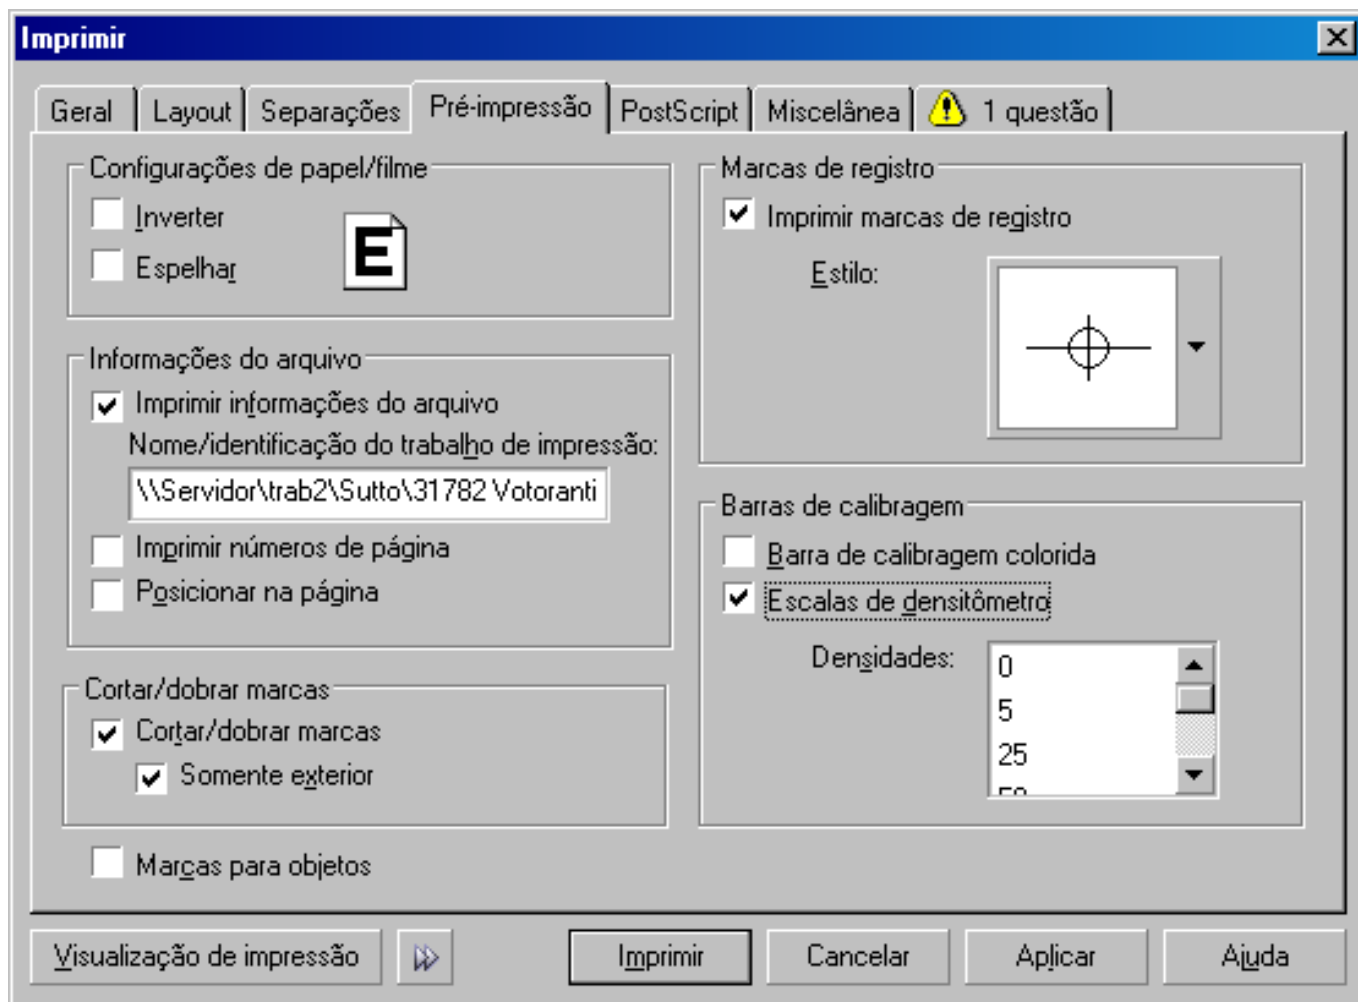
Imprimir

Geral | Layout | Separações | Pré-impressão | PostScript | Miscelânea | 1 questão

Configurações de papel/filme
Inverter
Espelhar
E

Informações do arquivo
Imprimir informações do arquivo
Nome/identificação do trabalho de impressão:
\\Servidor\trab2\Sutto\31782 Votoranti
Imprimir números de página
Posicionar na página

Cortar/dobrar marcas
Cortar/dobrar marcas
Somente exterior

Marcas para objetos

Marcas de registro
Imprimir marcas de registro
Estilo:

Barras de calibragem
Barra de calibragem colorida
Escalas de densitômetro
Densidades:
0
5
25
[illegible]

Visualização de impressão
Imprimir
Cancelar
Aplicar
Ajuda